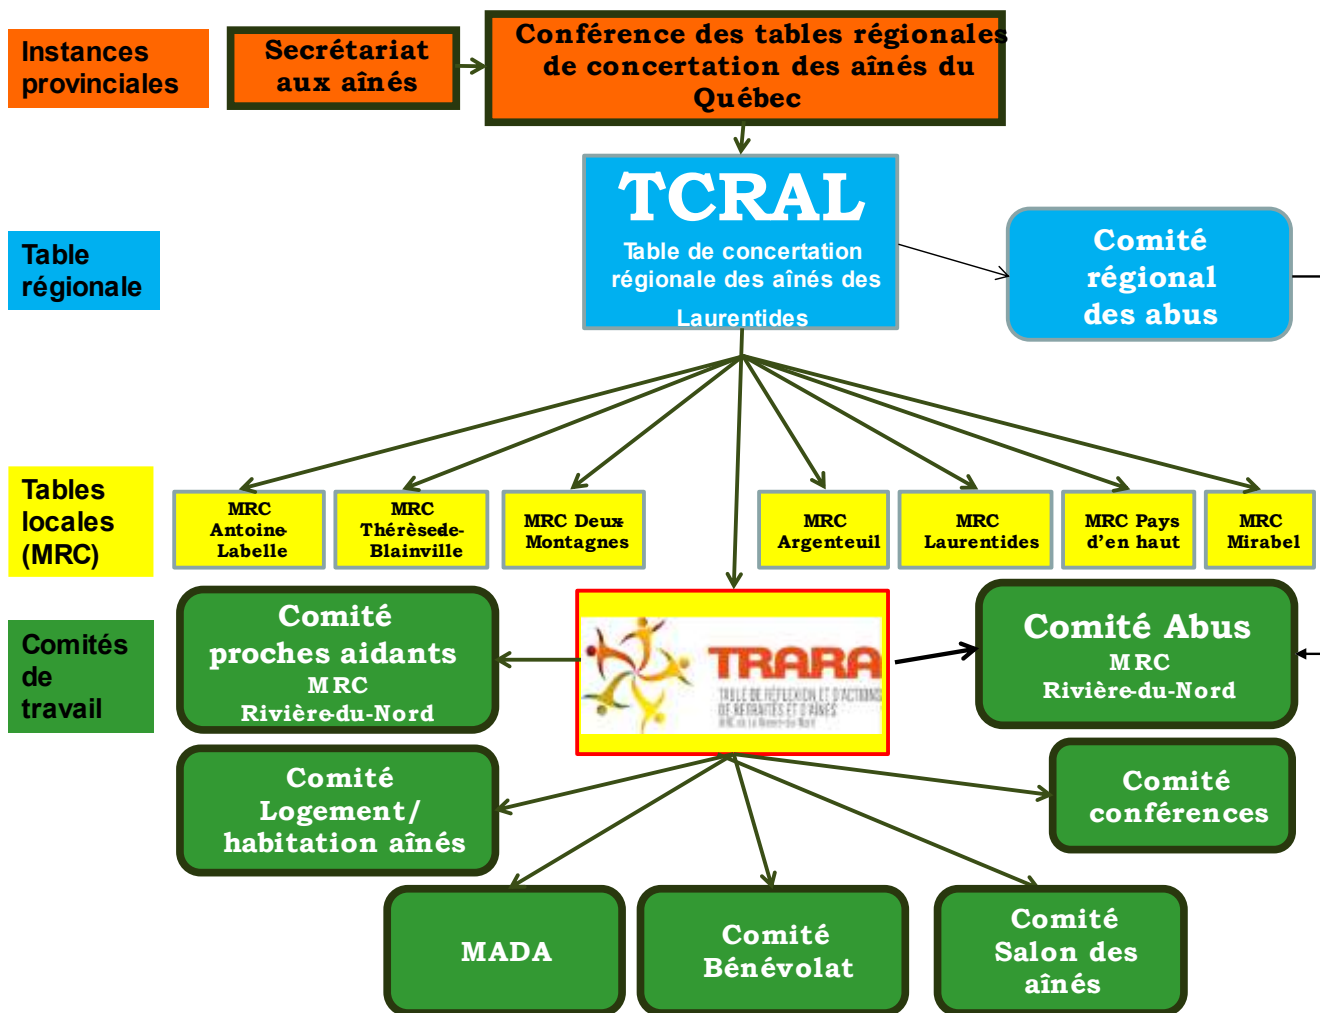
Instances provinciales

Secrétariat aux aînés

Conférence des tables régionales de concertation des aînés du Québec

Table régionale

TCRAL
Table de concertation régionale des aînés des Laurentides

Comité régional des abus

Tables locales (MRC)

MRC Antoine-Labelle

MRC Thérèse-de-Blainville

MRC Deux-Montagnes

MRC Argenteuil

MRC Laurentides

MRC Pays d'en haut

MRC Mirabel

Comités de travail

Comité proches aidants MRC Rivière-du-Nord

TRARA
TABLE DE RÉFLEXION ET D'ACTIONS DE RETRAITÉS ET D'AÎNÉS
MRC de la Rivière-du-Nord

Comité Abus MRC Rivière-du-Nord

Comité Logement/ habitation aînés

Comité conférences

MADA

Comité Bénévolat

Comité Salon des aînés